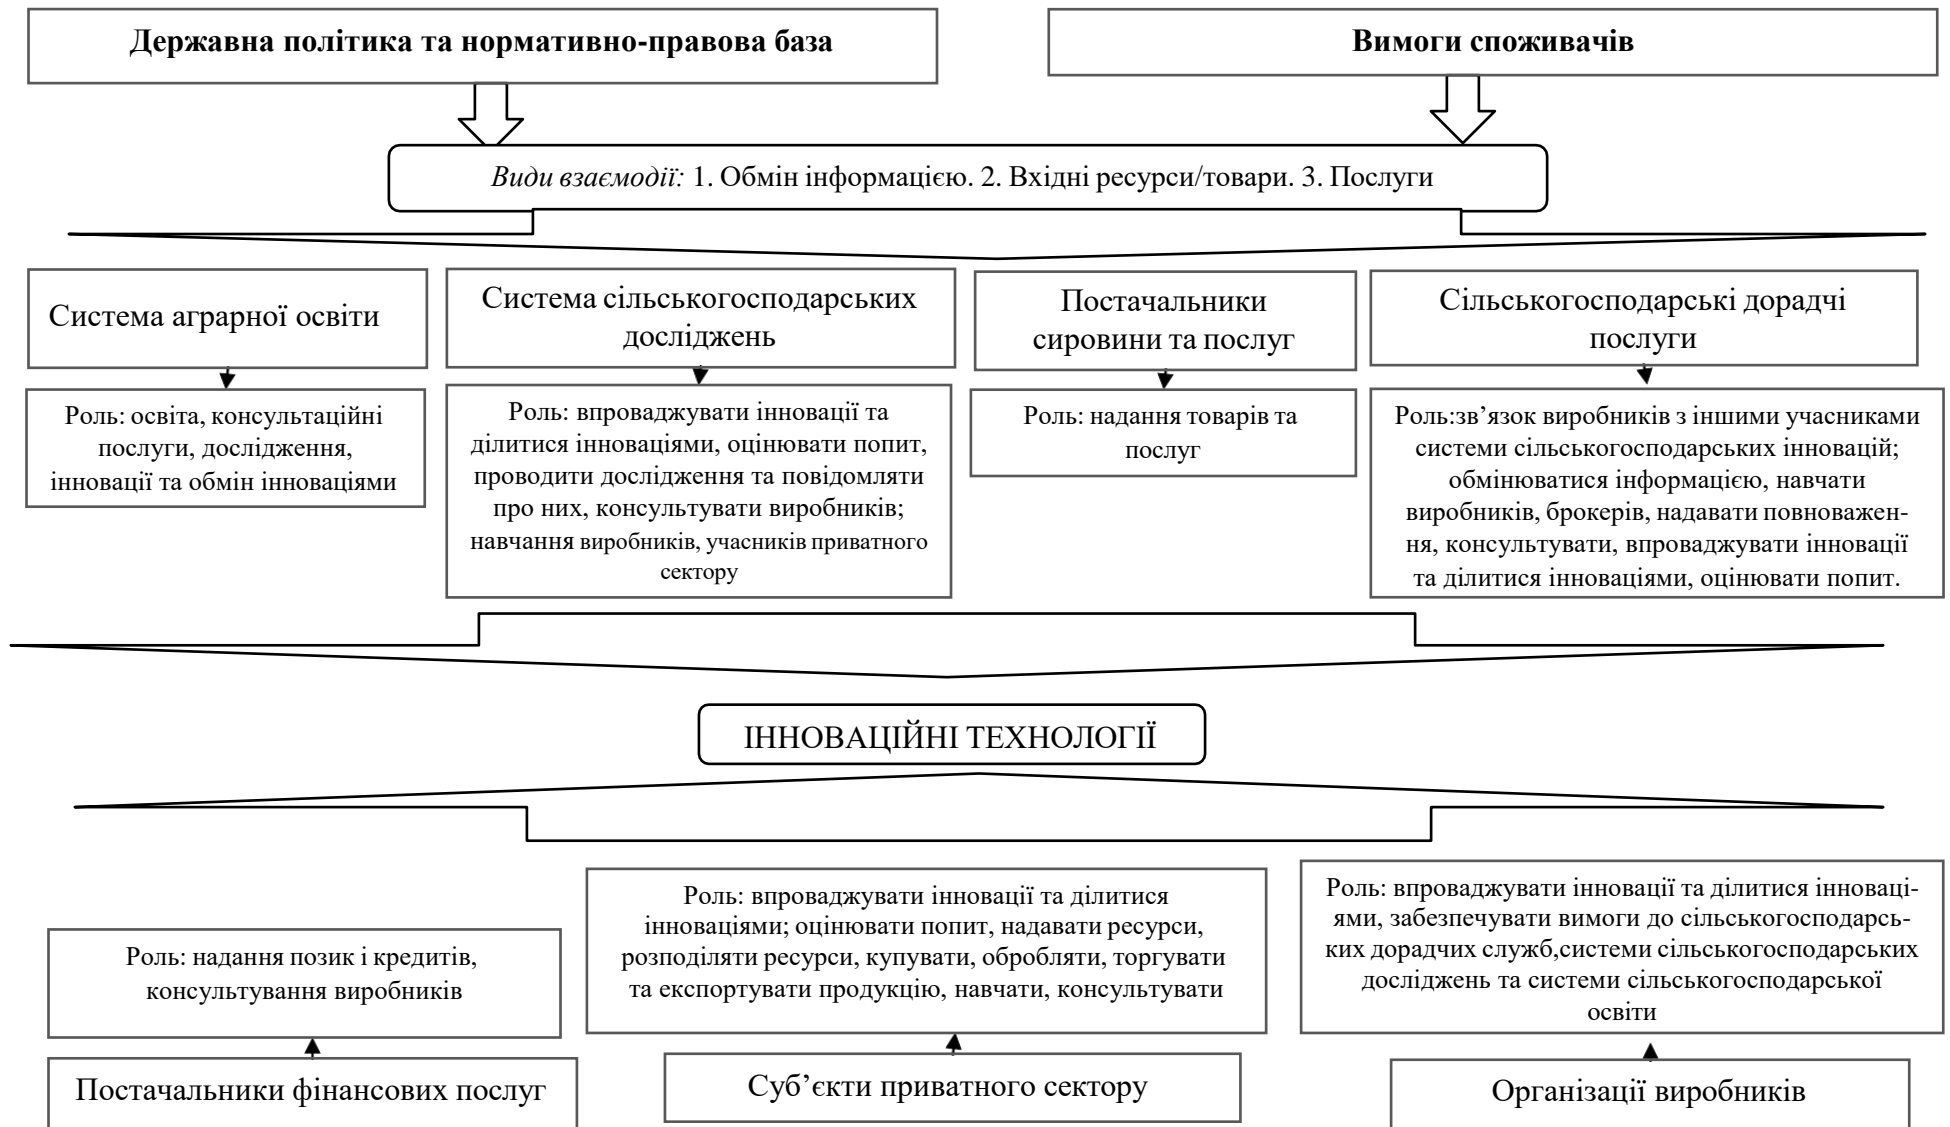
Державна політика та нормативно-правова база

Вимоги споживачів

*Види взаємодії:* 1. Обмін інформацією. 2. Вхідні ресурси/товари. 3. Послуги

Система аграрної освіти

Роль: освіта, консультаційні послуги, дослідження, інновації та обмін інноваціями

Система сільськогосподарських досліджень

Роль: впроваджувати інновації та ділитися інноваціями, оцінювати попит, проводити дослідження та повідомляти про них, консультувати виробників; навчання виробників, учасників приватного сектору

Постачальники сировини та послуг

Роль: надання товарів та послуг

Сільськогосподарські дорадчі послуги

Роль:зв'язок виробників з іншими учасниками системи сільськогосподарських інновацій; обмінюватися інформацією, навчати виробників, брокерів, надавати повноваження, консультувати, впроваджувати інновації та ділитися інноваціями, оцінювати попит.

ІННОВАЦІЙНІ ТЕХНОЛОГІЇ

Роль: надання позик і кредитів, консультування виробників

Постачальники фінансових послуг

Роль: впроваджувати інновації та ділитися інноваціями; оцінювати попит, надавати ресурси, розподіляти ресурси, купувати, обробляти, торгувати та експортувати продукцію, навчати, консультувати

Суб'єкти приватного сектору

Роль: впроваджувати інновації та ділитися інноваціями, забезпечувати вимоги до сільськогосподарських дорадчих служб,системи сільськогосподарських досліджень та системи сільськогосподарської освіти

Організації виробників